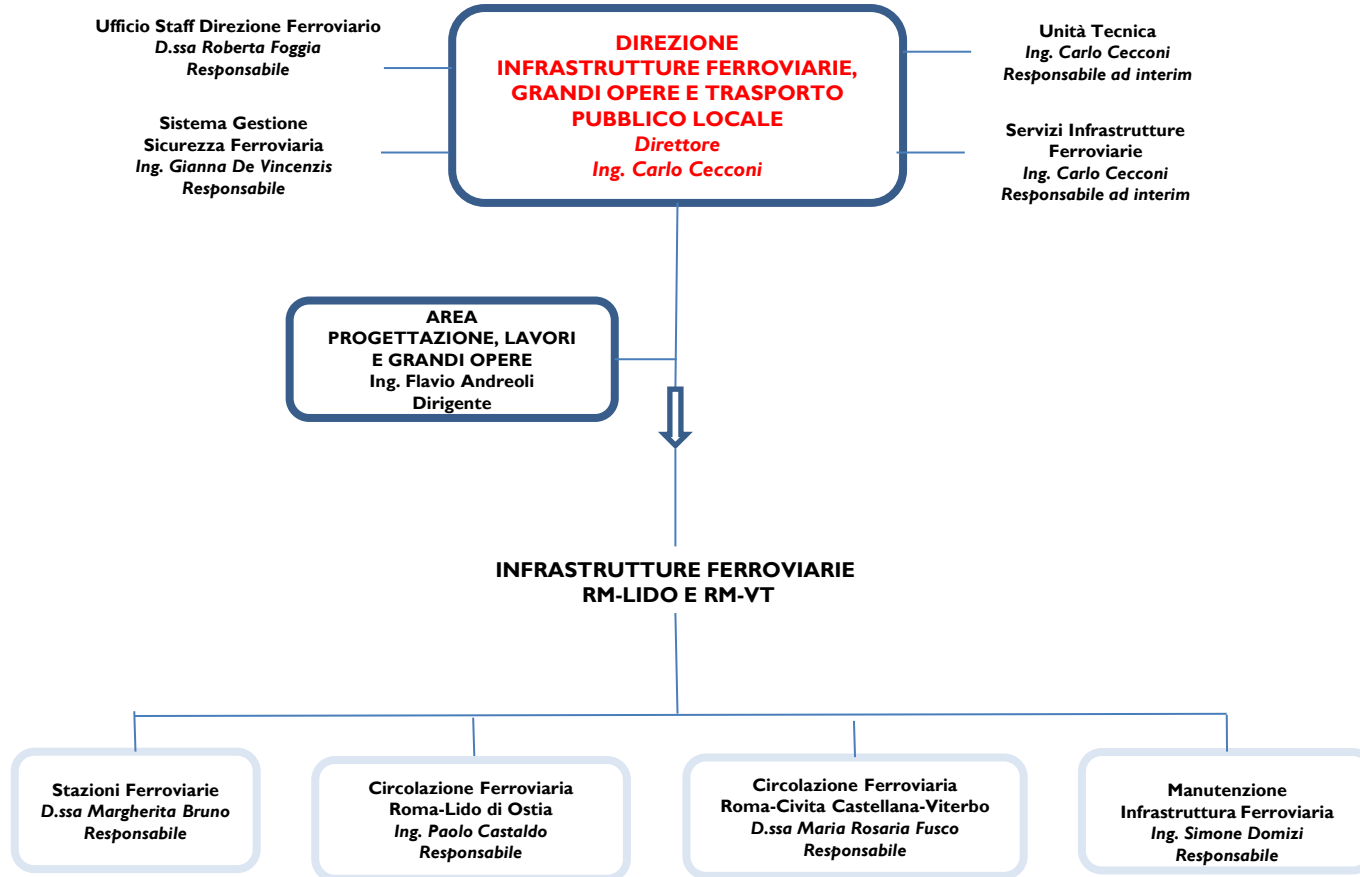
Ufficio Staff Direzione Ferroviario
D.ssa Roberta Foggia
Responsabile

DIREZIONE
INFRASTRUTTURE FERROVIARIE, GRANDI OPERE E TRASPORTO PUBBLICO LOCALE
Direttore
Ing. Carlo Cecconi

Unità Tecnica
Ing. Carlo Cecconi
Responsabile ad interim

Sistema Gestione Sicurezza Ferroviaria
Ing. Gianna De Vincenzis
Responsabile

Servizi Infrastrutture Ferroviarie
Ing. Carlo Cecconi
Responsabile ad interim

AREA
PROGETTAZIONE, LAVORI E GRANDI OPERE
Ing. Flavio Andreoli
Dirigente

INFRASTRUTTURE FERROVIARIE
RM-LIDO E RM-VT

Stazioni Ferroviarie
D.ssa Margherita Bruno
Responsabile

Circolazione Ferroviaria
Roma-Lido di Ostia
Ing. Paolo Castaldo
Responsabile

Circolazione Ferroviaria
Roma-Civita Castellana-Viterbo
D.ssa Maria Rosaria Fusco
Responsabile

Manutenzione
Infrastruttura Ferroviaria
Ing. Simone Domizi
Responsabile